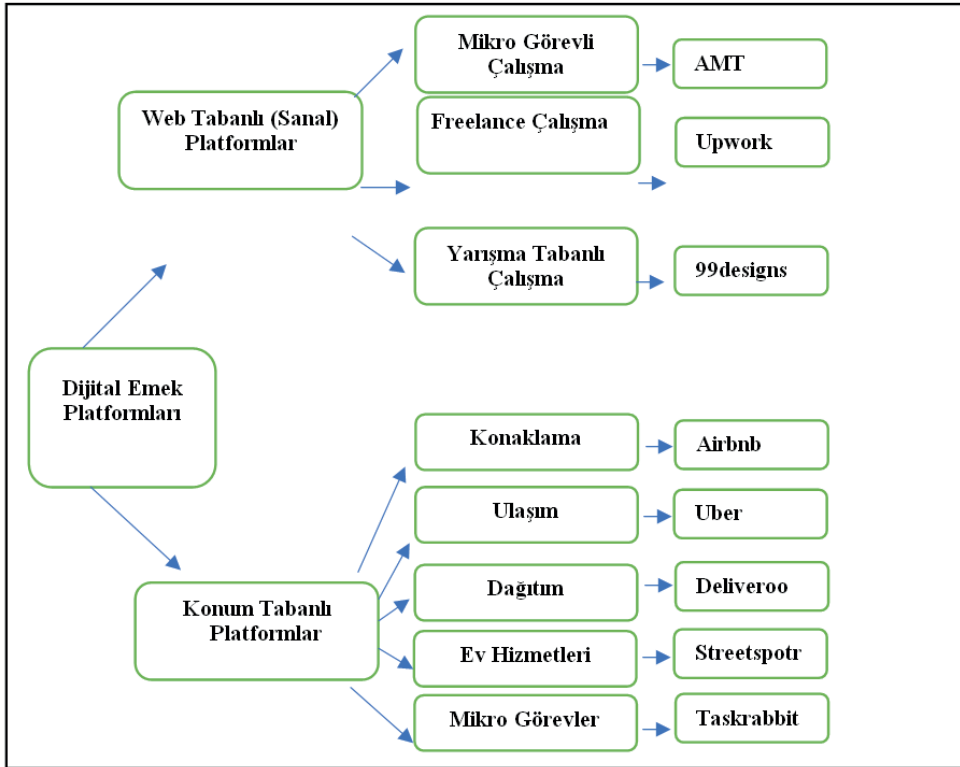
Web Tabanlı (Sanal) Platformlar

Mikro Görevli Çalışma

AMT

Freelance Çalışma

Upwork

Yarışma Tabanlı Çalışma

99designs

Dijital Emek Platformları

Konum Tabanlı Platformlar

Konaklama

Airbnb

Ulaşım

Uber

Dağıtım

Deliveroo

Ev Hizmetleri

Streetspotr

Mikro Görevler

Taskrabbit